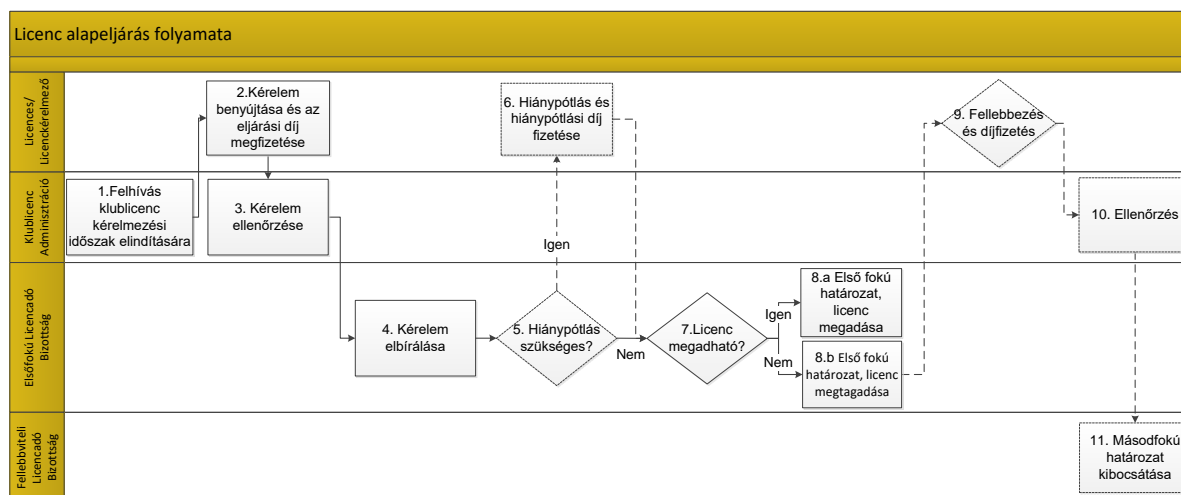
Licenc alapeljárás folyamata

Licences/ Licenckérelmező

Klublicenc Adminisztráció

Elsőfokú Licencadó Bizottság

Fellebbviteli Licencadó Bizottság

1.Felhívás klublicenc kérelmezési időszak elindítására

2.Kérelem benyújtása és az eljárási díj megfizetése

3. Kérelem ellenőrzése

4. Kérelem elbírálása

5. Hiánypótlás szükséges?

Igen

6. Hiánypótlás és hiánypótlási díj fizetése

Nem

7.Licenc megadható?

Igen

8.a Első fokú határozat, licenc megadása

Nem

8.b Első fokú határozat, licenc megtagadása

9. Fellebbezés és díjfizetés

10. Ellenőrzés

11. Másodfokú határozat kibocsátása